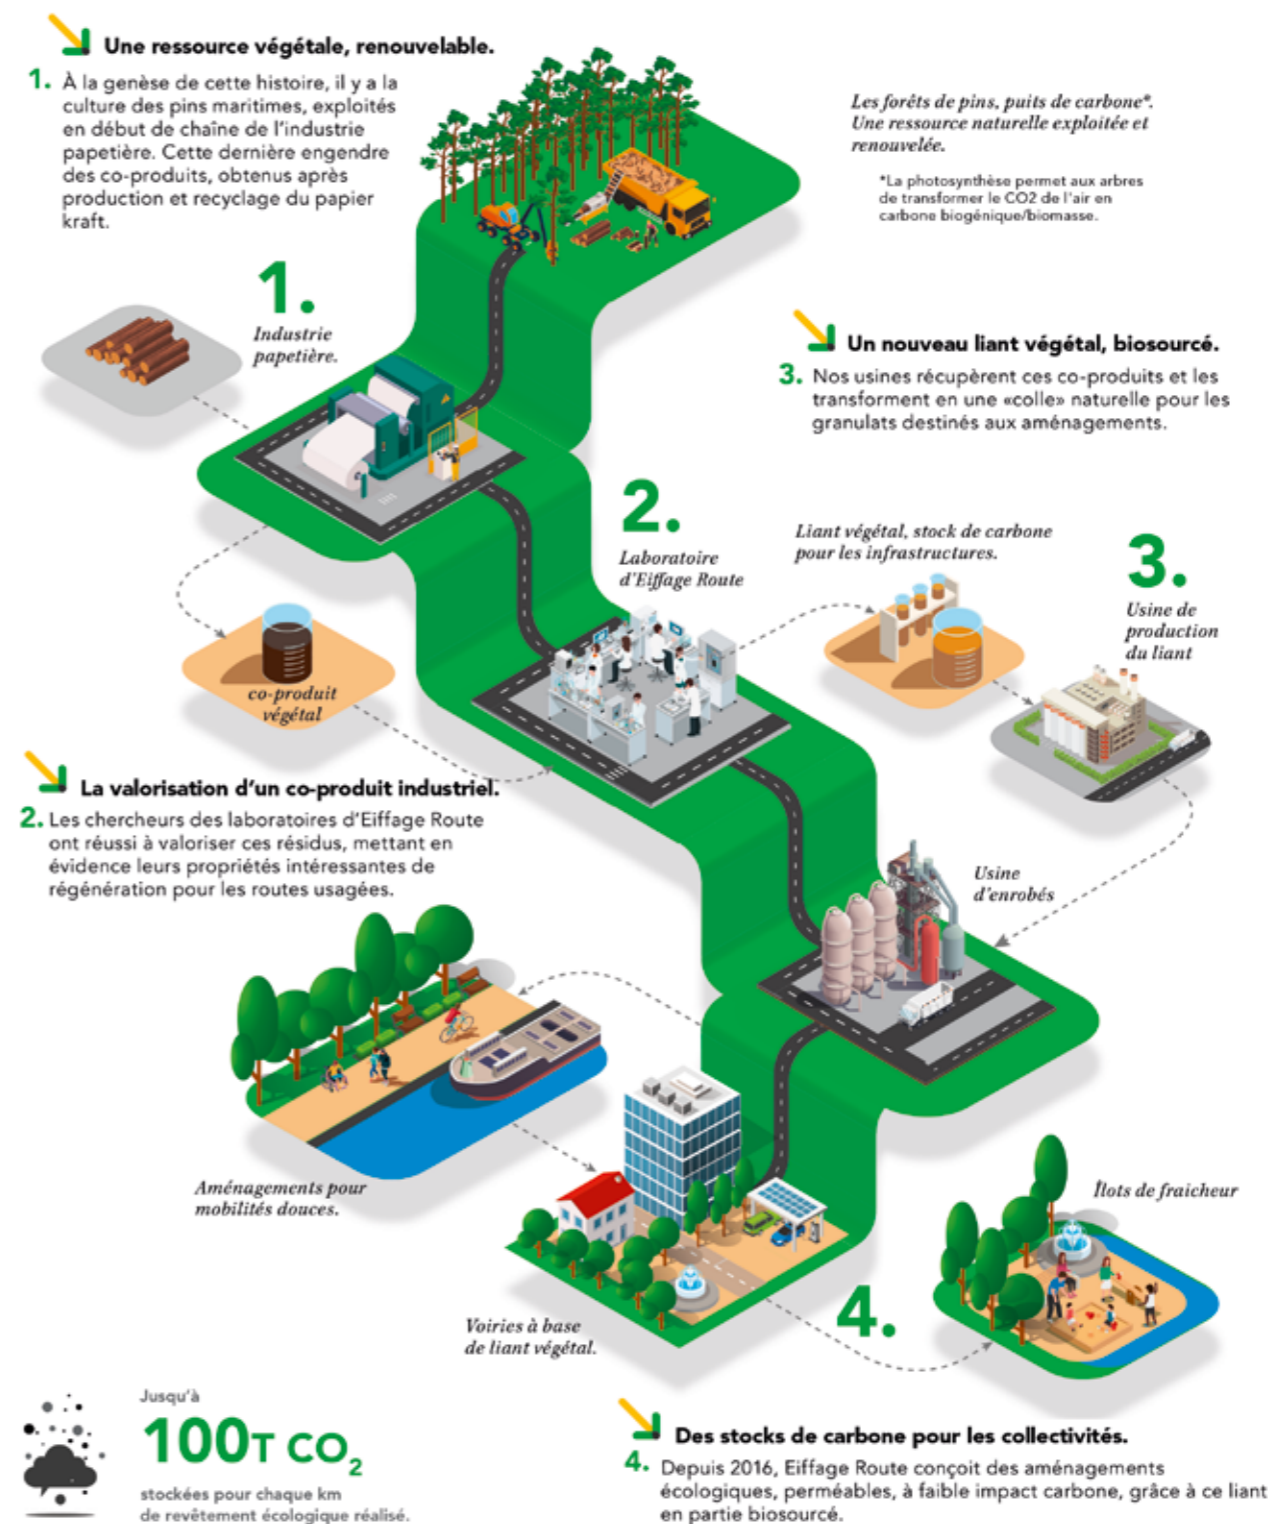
Une ressource végétale, renouvelable.

1. À la genèse de cette histoire, il y a la culture des pins maritimes, exploités en début de chaîne de l'industrie papetière. Cette dernière engendre des co-produits, obtenus après production et recyclage du papier kraft.

Les forêts de pins, puits de carbone*. Une ressource naturelle exploitée et renouvelée.

*La photosynthèse permet aux arbres de transformer le CO2 de l'air en carbone biogénique/biomasse.

1. Industrie papetière.

Un nouveau liant végétal, biosourcé.

3. Nos usines récupèrent ces co-produits et les transforment en une «colle» naturelle pour les granulats destinés aux aménagements.

2. Laboratoire d'Eiffage Route

Liant végétal, stock de carbone pour les infrastructures.

3. Usine de production du liant

co-produit végétal

La valorisation d'un co-produit industriel.

2. Les chercheurs des laboratoires d'Eiffage Route ont réussi à valoriser ces résidus, mettant en évidence leurs propriétés intéressantes de régénération pour les routes usagées.

Usine d'enrobés

Aménagements pour mobilités douces.

Îlots de fraicheur

Voiries à base de liant végétal.

4.

Jusqu'à
$100T\ CO_2$
stockées pour chaque km de revêtement écologique réalisé.

Des stocks de carbone pour les collectivités.

4. Depuis 2016, Eiffage Route conçoit des aménagements écologiques, perméables, à faible impact carbone, grâce à ce liant en partie biosourcé.